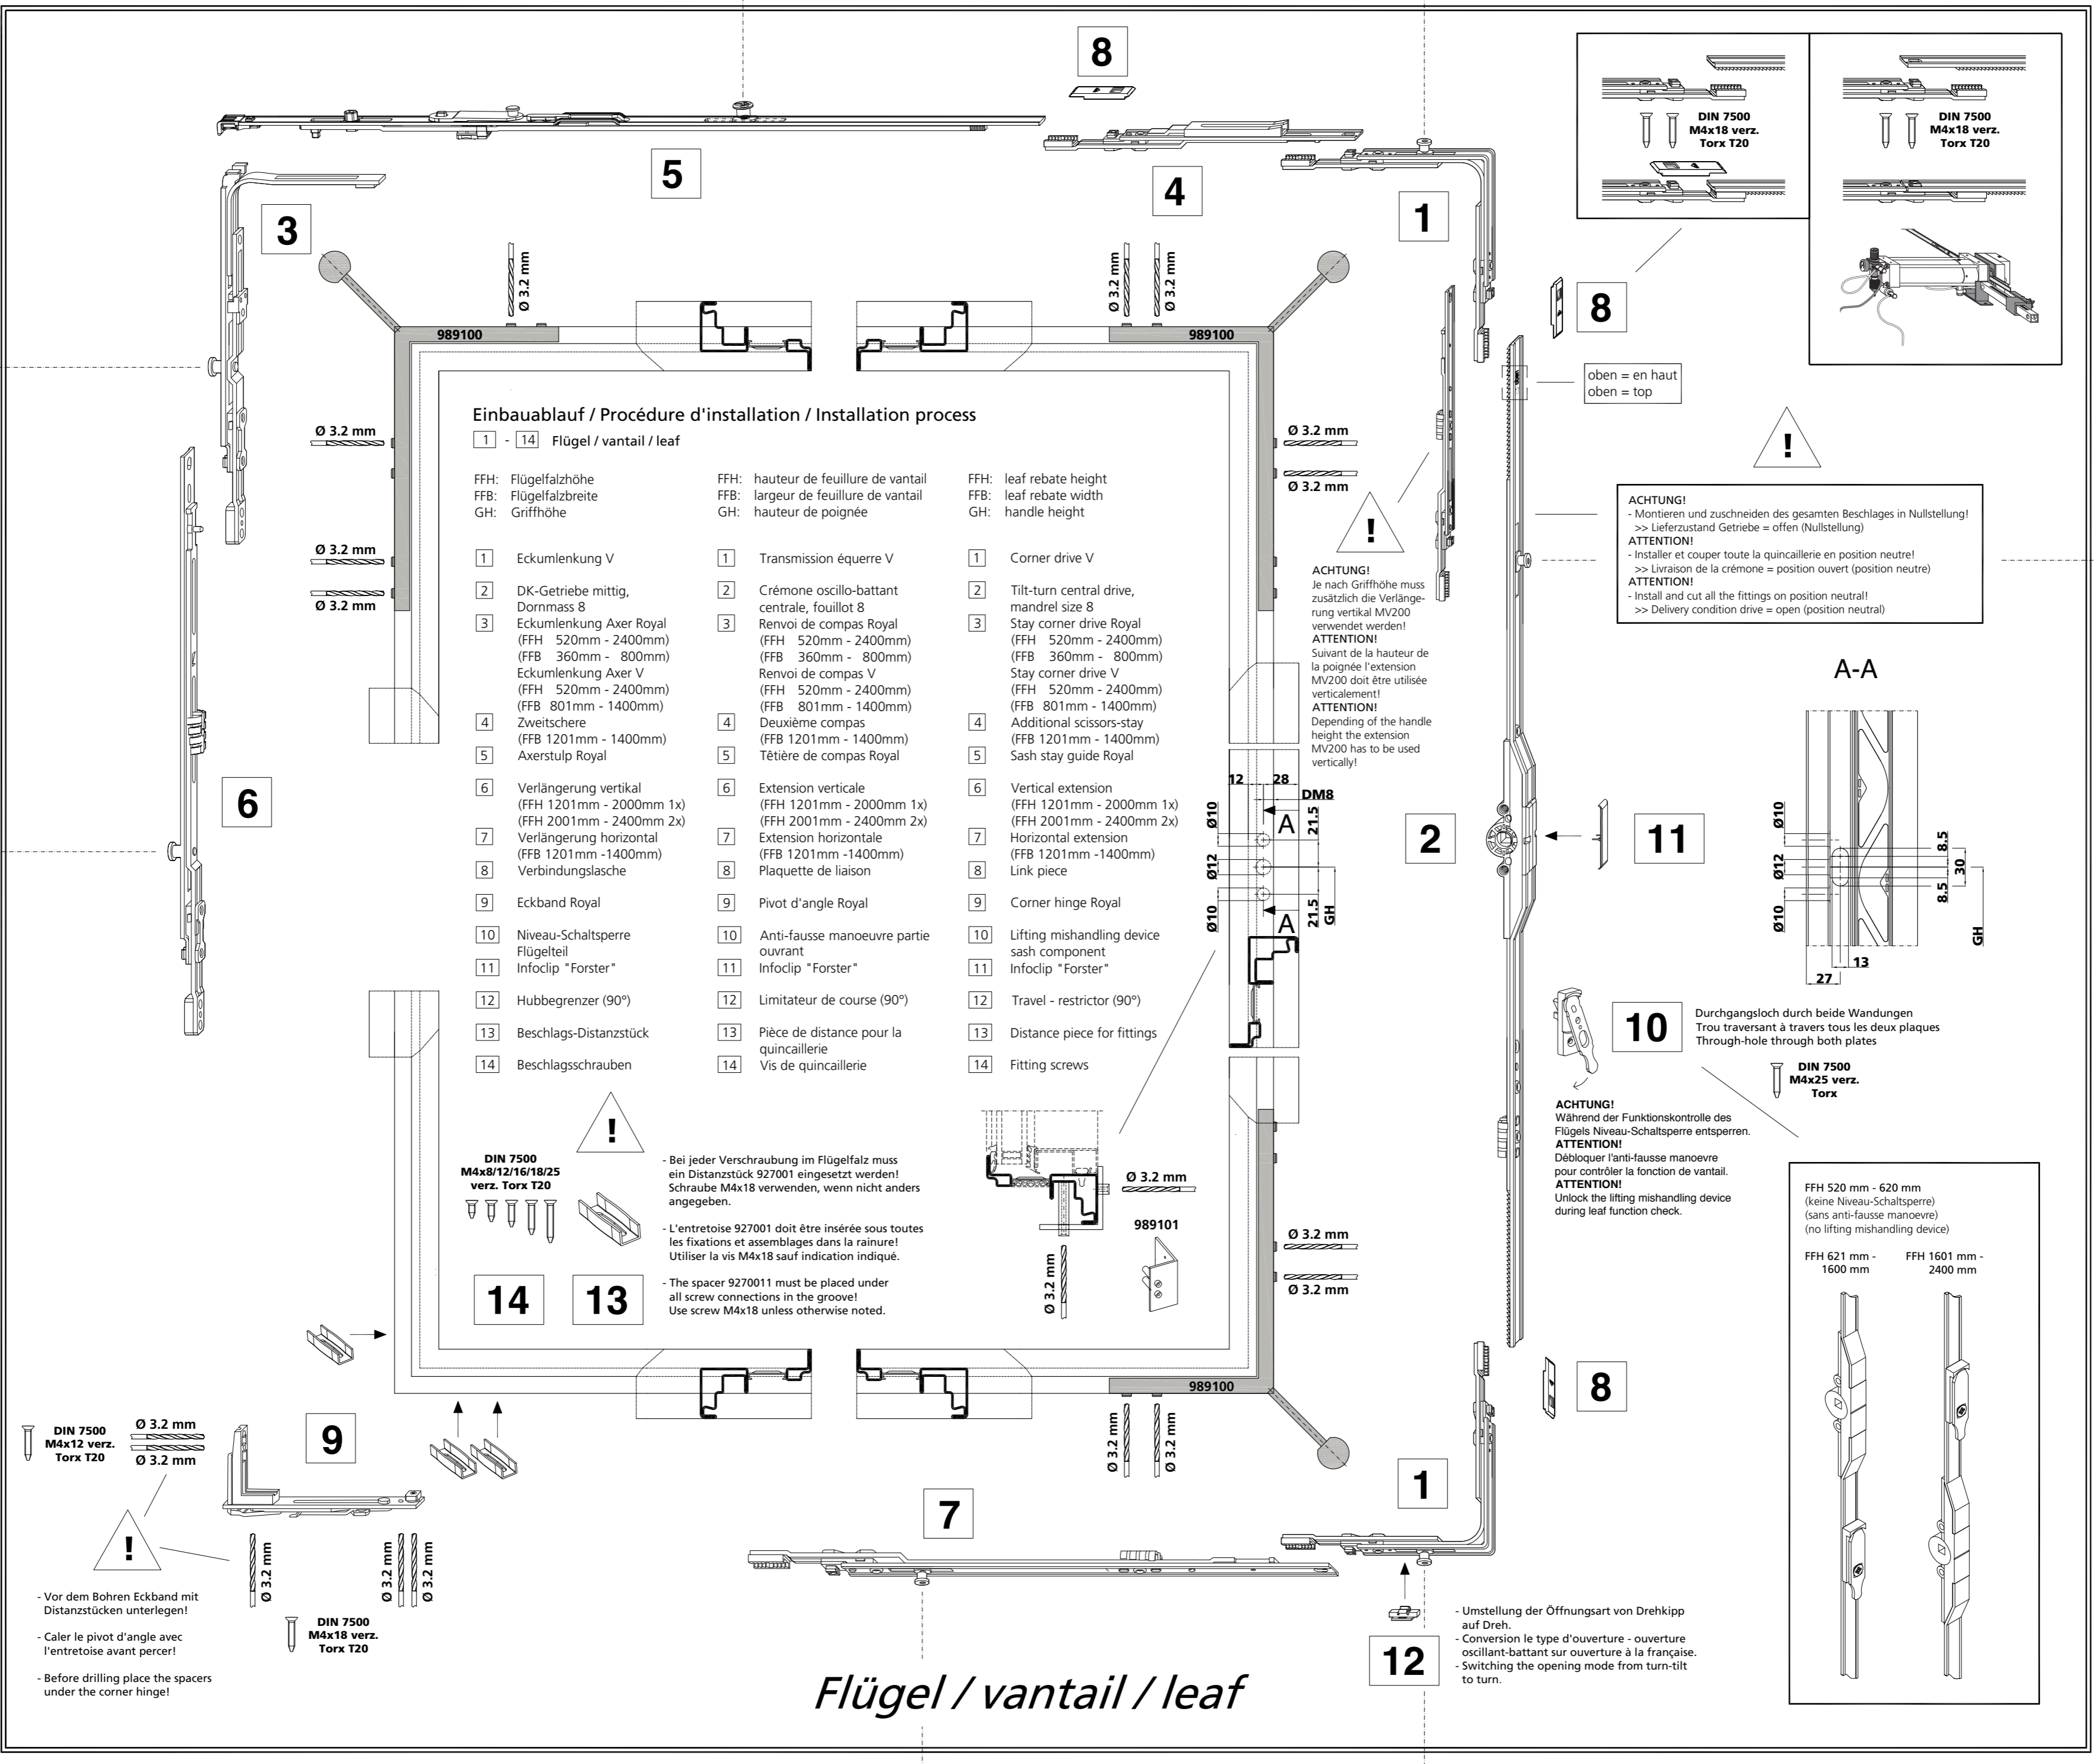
8

5

4

1

3

DIN 7500
M4x18 verz.
Torx T20

DIN 7500
M4x18 verz.
Torx T20

Ø 3.2 mm

Ø 3.2 mm Ø 3.2 mm

989100

989100

8

oben = en haut
oben = top

Einbauablauf / Procédure d'installation / Installation process

1 - 14 Flügel / vantail / leaf

| FFH: Flügelfalzhöhe | FFH: hauteur de feuillure de vantail | FFH: leaf rebate height |
|---|---|---|
| FFB: Flügelfalzbreite | FFB: largeur de feuillure de vantail | FFB: leaf rebate width |
| GH: Griffhöhe | GH: hauteur de poignée | GH: handle height |
| 1 Eckumlenkung V | 1 Transmission équerre V | 1 Corner drive V |
| 2 DK-Getriebe mittig, Dornmass 8 | 2 Crémone oscillo-battant centrale, fouillot 8 | 2 Tilt-turn central drive, mandrel size 8 |
| 3 Eckumlenkung Axer Royal (FFH 520mm - 2400mm) (FFB 360mm - 800mm) Eckumlenkung Axer V (FFH 520mm - 2400mm) (FFB 801mm - 1400mm) | 3 Renvoi de compas Royal (FFH 520mm - 2400mm) (FFB 360mm - 800mm) Renvoi de compas V (FFH 520mm - 2400mm) (FFB 801mm - 1400mm) | 3 Stay corner drive Royal (FFH 520mm - 2400mm) (FFB 360mm - 800mm) Stay corner drive V (FFH 520mm - 2400mm) (FFB 801mm - 1400mm) |
| 4 Zweitschere (FFB 1201mm - 1400mm) | 4 Deuxième compas (FFB 1201mm - 1400mm) | 4 Additional scissors-stay (FFB 1201mm - 1400mm) |
| 5 Axerstulp Royal | 5 Têtière de compas Royal | 5 Sash stay guide Royal |
| 6 Verlängerung vertikal (FFH 1201mm - 2000mm 1x) (FFH 2001mm - 2400mm 2x) | 6 Extension verticale (FFH 1201mm - 2000mm 1x) (FFH 2001mm - 2400mm 2x) | 6 Vertical extension (FFH 1201mm - 2000mm 1x) (FFH 2001mm - 2400mm 2x) |
| 7 Verlängerung horizontal (FFB 1201mm -1400mm) | 7 Extension horizontale (FFB 1201mm -1400mm) | 7 Horizontal extension (FFB 1201mm -1400mm) |
| 8 Verbindungslasche | 8 Plaquette de liaison | 8 Link piece |
| 9 Eckband Royal | 9 Pivot d'angle Royal | 9 Corner hinge Royal |
| 10 Niveau-Schaltsperre Flügelteil | 10 Anti-fausse manoeuvre partie ouvrant | 10 Lifting mishandling device sash component |
| 11 Infoclip "Forster" | 11 Infoclip "Forster" | 11 Infoclip "Forster" |
| 12 Hubbegrenzer (90°) | 12 Limitateur de course (90°) | 12 Travel - restrictor (90°) |
| 13 Beschlags-Distanzstück | 13 Pièce de distance pour la quincaillerie | 13 Distance piece for fittings |
| 14 Beschlagsschrauben | 14 Vis de quincaillerie | 14 Fitting screws |

Ø 3.2 mm
Ø 3.2 mm
Ø 3.2 mm
Ø 3.2 mm
Ø 3.2 mm
Ø 3.2 mm

ACHTUNG!
- Montieren und zuschneiden des gesamten Beschlages in Nullstellung!
>> Lieferzustand Getriebe = offen (Nullstellung)
ATTENTION!
- Installer et couper toute la quincaillerie en position neutre!
>> Livraison de la crémone = position ouvert (position neutre)
ATTENTION!
- Install and cut all the fittings on position neutral!
>> Delivery condition drive = open (position neutral)

ACHTUNG!
Je nach Griffhöhe muss zusätzlich die Verlängerung vertikal MV200 verwendet werden!
ATTENTION!
Suivant de la hauteur de la poignée l'extension MV200 doit être utilisée verticalement!
ATTENTION!
Depending of the handle height the extension MV200 has to be used vertically!

A-A

6

12 28
DM8
Ø10
A
21.5
Ø12
Ø10
21.5
GH
A

2

11

Ø10
Ø12
Ø10
8.5
30
8.5
GH
27
13

10

Durchgangsloch durch beide Wandungen
Trou traversant à travers tous les deux plaques
Through-hole through both plates

DIN 7500
M4x25 verz.
Torx

ACHTUNG!
Während der Funktionskontrolle des Flügels Niveau-Schaltsperre entsperren.
ATTENTION!
Débloquer l'anti-fausse manoevre pour contrôler la fonction de vantail.
ATTENTION!
Unlock the lifting mishandling device during leaf function check.

DIN 7500
M4x8/12/16/18/25
verz. Torx T20

- Bei jeder Verschraubung im Flügelfalz muss ein Distanzstück 927001 eingesetzt werden! Schraube M4x18 verwenden, wenn nicht anders angegeben.

- L'entretoise 927001 doit être insérée sous toutes les fixations et assemblages dans la rainure! Utiliser la vis M4x18 sauf indication indiqué.

- The spacer 9270011 must be placed under all screw connections in the groove! Use screw M4x18 unless otherwise noted.

14 13

Ø 3.2 mm
989101
Ø 3.2 mm

FFH 520 mm - 620 mm
(keine Niveau-Schaltsperre)
(sans anti-fausse manoevre)
(no lifting mishandling device)

FFH 621 mm - 1600 mm
FFH 1601 mm - 2400 mm

8

989100

DIN 7500
M4x12 verz.
Torx T20

Ø 3.2 mm
Ø 3.2 mm

9

Ø 3.2 mm Ø 3.2 mm

1

7

Ø 3.2 mm
Ø 3.2 mm Ø 3.2 mm

DIN 7500
M4x18 verz.
Torx T20

- Vor dem Bohren Eckband mit Distanzstücken unterlegen!

- Caler le pivot d'angle avec l'entretoise avant percer!

- Before drilling place the spacers under the corner hinge!

- Umstellung der Öffnungsart von Drehkipp auf Dreh.
- Conversion le type d'ouverture - ouverture oscillant-battant sur ouverture à la française.
- Switching the opening mode from turn-tilt to turn.

12

Flügel / vantail / leaf